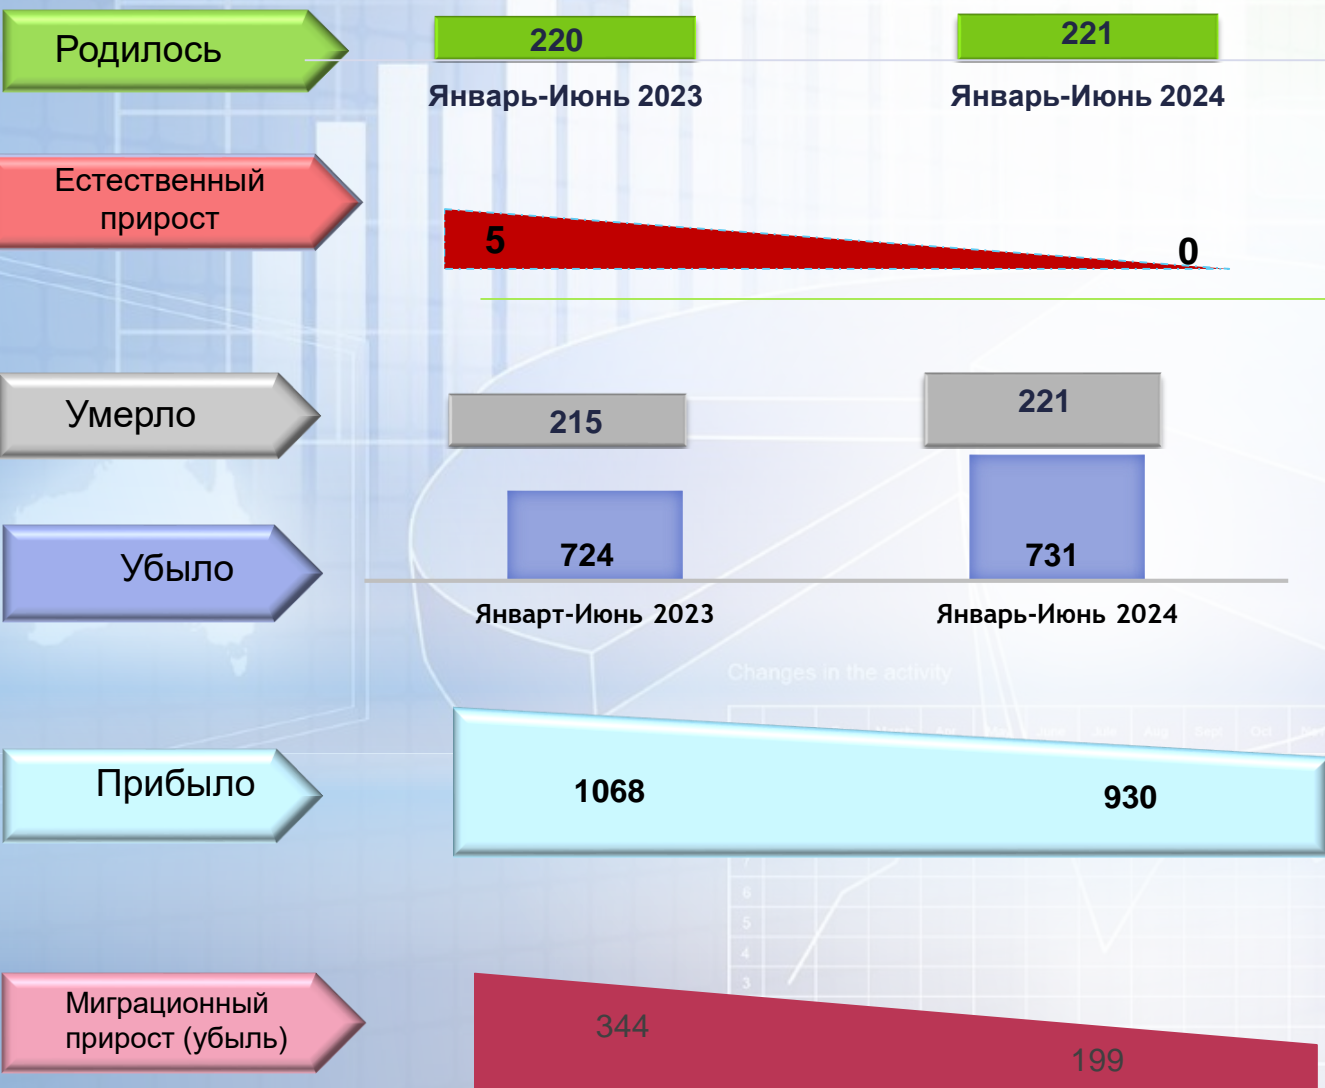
Родилось

220

221

Январь-Июнь 2023

Январь-Июнь 2024

Естественный прирост

5

0

Умерло

215

221

Убыло

724

731

Январт-Июнь 2023

Январь-Июнь 2024

Changes in the activity

Прибыло

1068

930

Миграционный прирост (убыль)

344

199